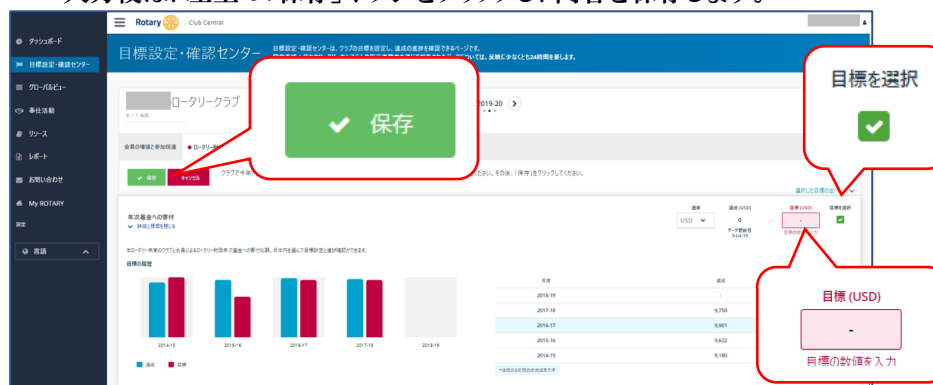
入力後は、上through の「保存」ボタンをクリックし、内容を保存します。

Rotary Club Central

ダッシュボード
目標設定・確認センター
グローバルビュー
奉仕活動
リソース
レポート
お問い合わせ
My ROTARY
設定
言語

目標設定・確認センター

目標設定・確認センターは、クラブの目標を設定し、達成の進捗を確認できるページです。

ロータリークラブ

2019-20

会員の増強と参加促進

保存
キャンセル

保存

目標を選択

年次基金への寄付
詳細と推奨を閲覧

通貨
USD
達成 (USD)
0
目標 (USD)
-
目標を選択

目標の履歴

| 年度 | 達成 |
|---|---|
| 2018-19 | - |
| 2017-18 | 9,750 |
| 2016-17 | 9,901 |
| 2015-16 | 9,622 |
| 2014-15 | 9,180 |

2014-15
2015-16
2016-17
2017-18
2018-19

達成
目標

目標 (USD)
-
目標の数値を入力